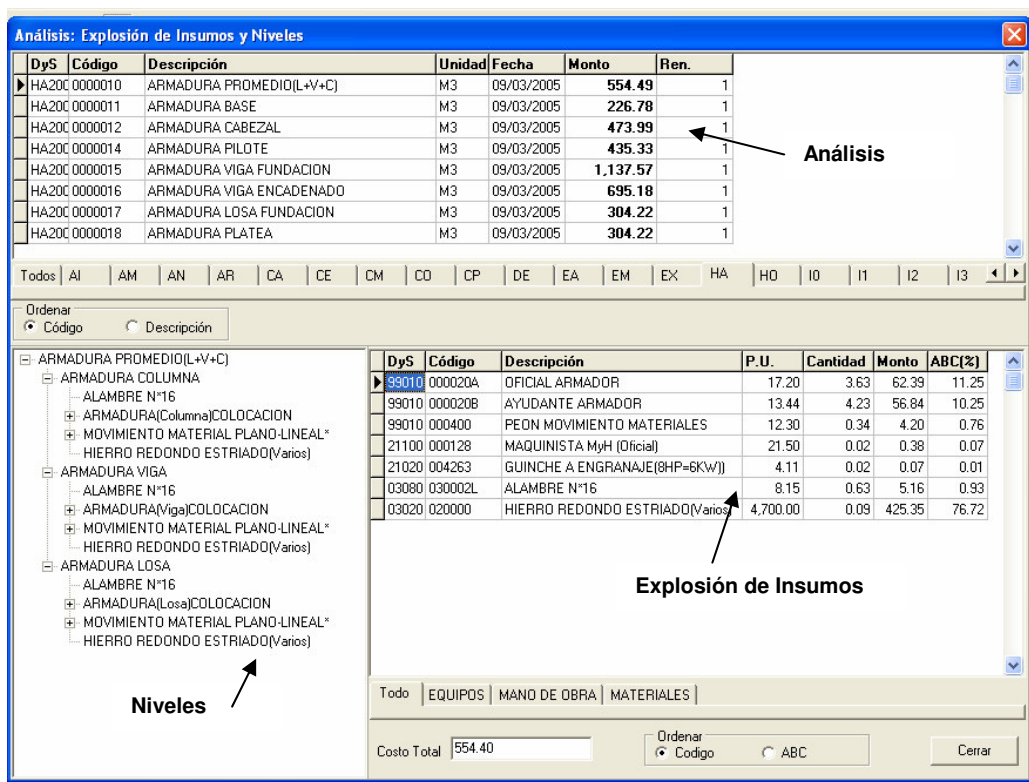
Análisis: Explosión de Insumos y Niveles

| DyS | Código | Descripción | Unidad | Fecha | Monto | Ren. |
|---|---|---|---|---|---|---|
| HA200 | 0000010 | ARMADURA PROMEDIO(L+V+C) | M3 | 09/03/2005 | 554.49 | 1 |
| HA200 | 0000011 | ARMADURA BASE | M3 | 09/03/2005 | 226.78 | 1 |
| HA200 | 0000012 | ARMADURA CABEZAL | M3 | 09/03/2005 | 473.99 | 1 |
| HA200 | 0000014 | ARMADURA PILOTE | M3 | 09/03/2005 | 435.33 | 1 |
| HA200 | 0000015 | ARMADURA VIGA FUNDACION | M3 | 09/03/2005 | 1,137.57 | 1 |
| HA200 | 0000016 | ARMADURA VIGA ENCADENADO | M3 | 09/03/2005 | 695.18 | 1 |
| HA200 | 0000017 | ARMADURA LOSA FUNDACION | M3 | 09/03/2005 | 304.22 | 1 |
| HA200 | 0000018 | ARMADURA PLATEA | M3 | 09/03/2005 | 304.22 | 1 |

Análisis

Todos | AI | AM | AN | AR | CA | CE | CM | CO | CP | DE | EA | EM | EX | HA | HO | I0 | I1 | I2 | I3

Ordenar
Código
Descripción

ARMADURA PROMEDIO(L+V+C)
ARMADURA COLUMNA
ALAMBRE N°16
ARMADURA(Columna)COLOCACION
MOVIMIENTO MATERIAL PLANO-LINEAL*
HIERRO REDONDO ESTRIADO(Varios)
ARMADURA VIGA
ALAMBRE N°16
ARMADURA(Viga)COLOCACION
MOVIMIENTO MATERIAL PLANO-LINEAL*
HIERRO REDONDO ESTRIADO(Varios)
ARMADURA LOSA
ALAMBRE N°16
ARMADURA(Losa)COLOCACION
MOVIMIENTO MATERIAL PLANO-LINEAL*
HIERRO REDONDO ESTRIADO(Varios)

Niveles

| DyS | Código | Descripción | P.U. | Cantidad | Monto | ABC(%) |
|---|---|---|---|---|---|---|
| 99010 | 000020A | OFICIAL ARMADOR | 17.20 | 3.63 | 62.39 | 11.25 |
| 99010 | 000020B | AYUDANTE ARMADOR | 13.44 | 4.23 | 56.84 | 10.25 |
| 99010 | 000400 | PEON MOVIMIENTO MATERIALES | 12.30 | 0.34 | 4.20 | 0.76 |
| 21100 | 000128 | MAQUINISTA MyH (Oficial) | 21.50 | 0.02 | 0.38 | 0.07 |
| 21020 | 004263 | GUINCHE A ENGRANAJE(8HP=6KW)) | 4.11 | 0.02 | 0.07 | 0.01 |
| 03080 | 030002L | ALAMBRE N°16 | 8.15 | 0.63 | 5.16 | 0.93 |
| 03020 | 020000 | HIERRO REDONDO ESTRIADO(Varios) | 4,700.00 | 0.09 | 425.35 | 76.72 |

Explosión de Insumos

Todo | EQUIPOS | MANO DE OBRA | MATERIALES

Costo Total 554.40

Ordenar
Codigo
ABC

Cerrar